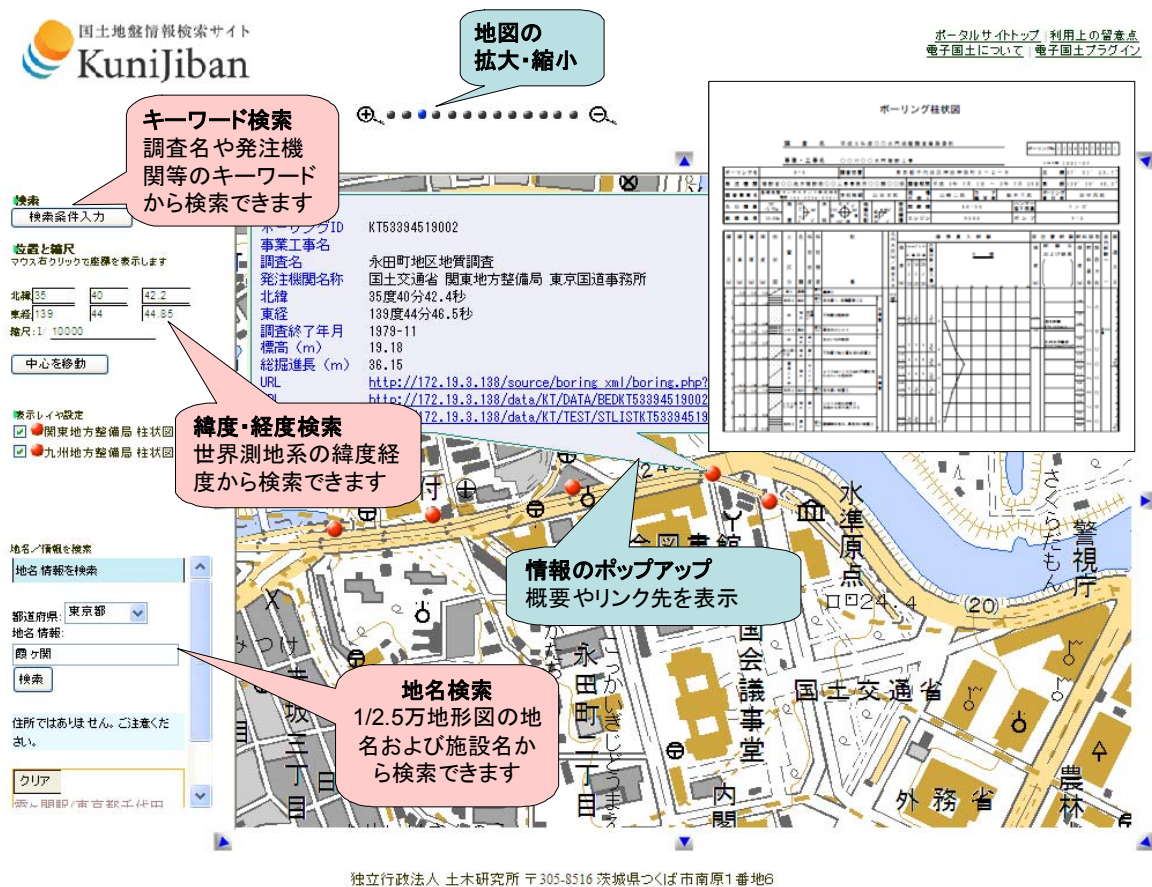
国土地盤情報検索サイト
KuniJiban

地図の
拡大・縮小

ポータルサイトトップ | 利用上の留意点
電子国土について | 電子国土プラグイン

キーワード検索
調査名や発注機関等のキーワードから検索できます

検索
検索条件入力

位置と縮尺
マウス右クリックで座標を表示します
北緯 35 40 42.2
東経 139 44 44.85
縮尺 1/ 10000
中心を移動

表示レイヤ設定
関東地方整備局 柱状図
九州地方整備局 柱状図

| ボーリングID | KT53394519002 |
|---|---|
| 事業工事名 | |
| 調査名 | 永田町地区地質調査 |
| 発注機関名称 | 国土交通省 関東地方整備局 東京国道事務所 |
| 北緯 | 35度40分42.4秒 |
| 東経 | 139度44分46.5秒 |
| 調査終了年月 | 1979-11 |
| 標高（m） | 19.18 |
| 総掘進長（m） | 36.15 |
| URL | http://172.19.3.138/source/boring_xml/boring.php? |
| URL | http://172.19.3.138/data/KT/DATA/BEDKT53394519002 |
| URL | http://172.19.3.138/data/KT/TEST/STLISTKT53394519 |

ボーリング柱状図

緯度・経度検索
世界測地系の緯度経度から検索できます

地名／情報を検索
地名 情報を検索
都道府県: 東京都
地名 情報:
霞ヶ関
検索
住所ではありません。ご注意ください。
クリア
霞ヶ関駅(東京都千代田

情報のポップアップ
概要やリンク先を表示

地名検索
1/2.5万地形図の地名および施設名から検索できます

水準原点
警視庁
さくらだもん
国会議事堂
国土交通省
永田町二丁目
外務省
農林
内閣
24.4
(20)

独立行政法人 土木研究所 〒305-8516 茨城県つくば市南原1番地6